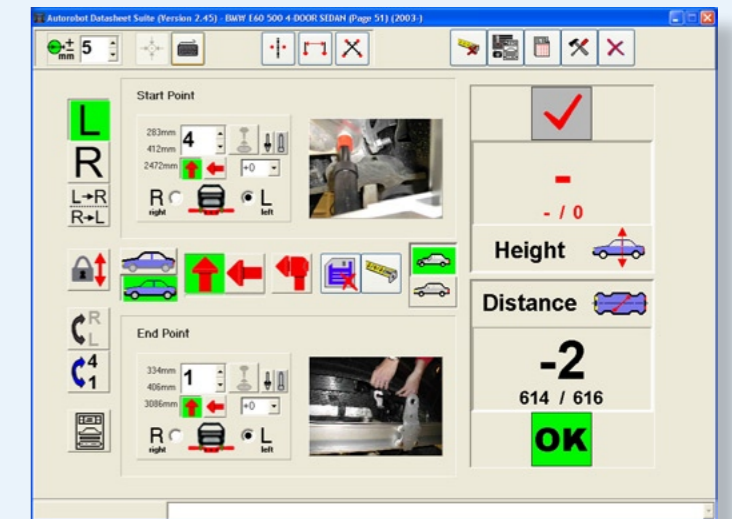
Autorobot Datasheet Suite (Version 2.45) - BMW E60 500 4-DOOR SEDAN (Page 51) (2003-)

$\pm$ mm 5

L
R
L→R
R→L

Start Point

283mm
412mm
2472mm
4
+0

R right
L left

End Point

334mm
406mm
3086mm
1
+0

R right
L left

R
L

4
1

-
- / 0

Height

Distance

-2
614 / 616

OK